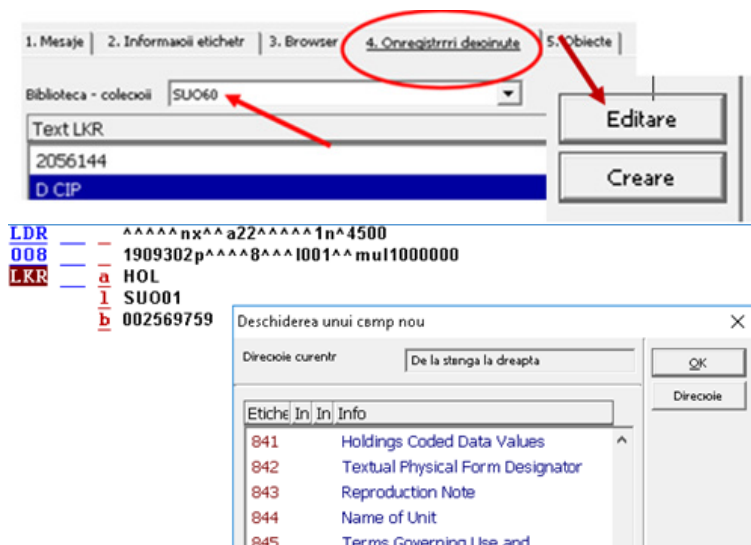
1. Mesaje | 2. Informaœii etichetr | 3. Browser | 4. Onregistrrri deœinute | 5. Obiecte

Biblioteca - colecœii SUO60

Text LKR

2056144

D CIP

Editare

Creare

LDR ^^^^^nx^^a22^^^^^1n^4500
008 1909302p^^^^8^^^l001^^mul1000000
LKR a HOL
l SUO01
b 002569759

Deschiderea unui cвmp nou

Direcœie curentr De la stвnga la dreapta

OK

Direcœie

| Etiche | In | In | Info |
|---|---|---|---|
| 841 | | | Holdings Coded Data Values |
| 842 | | | Textual Physical Form Designator |
| 843 | | | Reproduction Note |
| 844 | | | Name of Unit |
| 845 | | | Terms Governing Use and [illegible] |